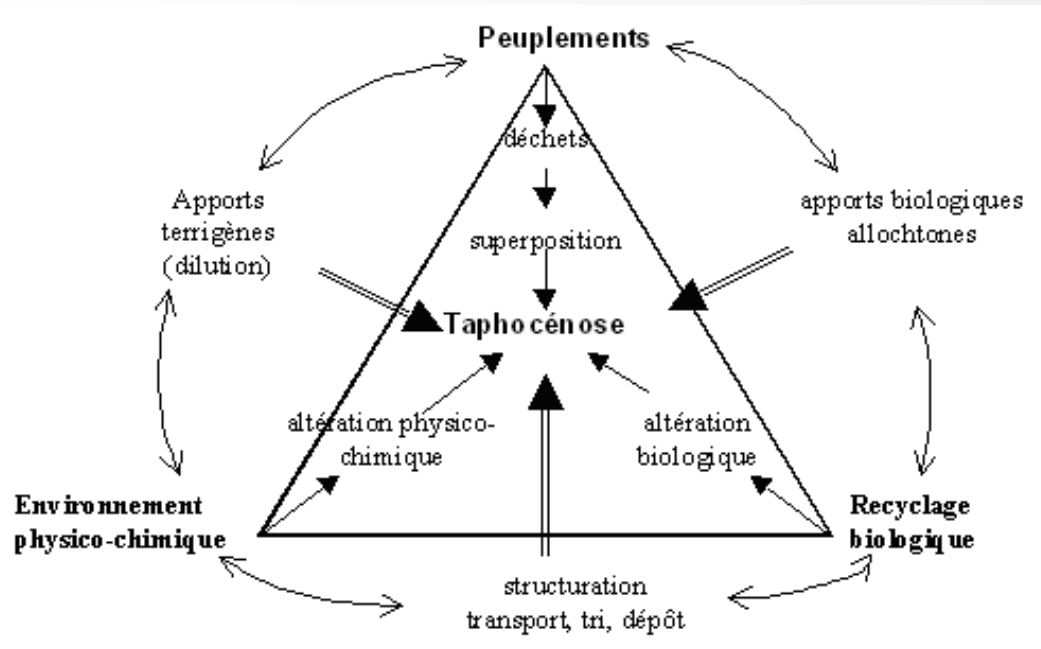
Peuplements

déchets

Apports terrigènes (dilution)

superposition

apports biologiques allochtones

Taphocénose

altération physico-chimique

altération biologique

Environnement physico-chimique

Recyclage biologique

structuration transport, tri, dépôt